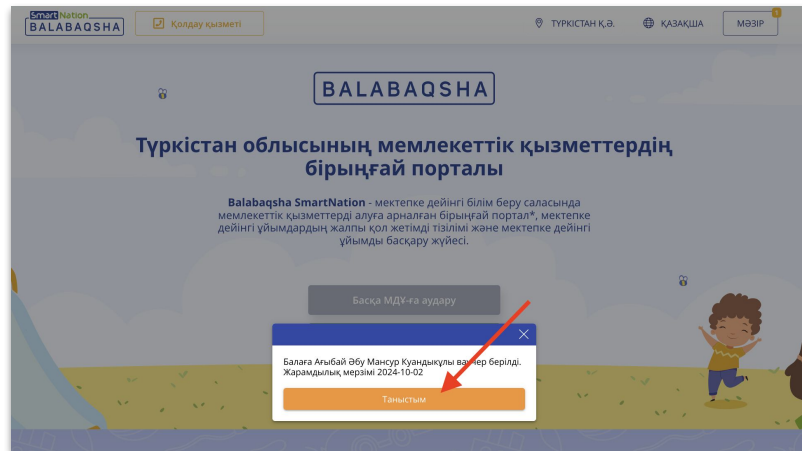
SmartNation BALABAQSHA

Қолдау қызметі

ТҮРКІСТАН Қ.Ә.

ҚАЗАҚША

МӘЗІР

BALABAQSHA

Түркістан облысының мемлекеттік қызметтердің бірыңғай порталы

Balabaqsha SmartNation - мектепке дейінгі білім беру саласында мемлекеттік қызметтерді алуға арналған бірыңғай портал*, мектепке дейінгі ұйымдардың жалпы қол жетімді тізілімі және мектепке дейінгі ұйымды басқару жүйесі.

Басқа МДҰ-ға аудару

Балаға Ағыбай Әбу Мансур Куандықұлы ваучер берілді. Жарамдылық мерзімі 2024-10-02

Таныстым